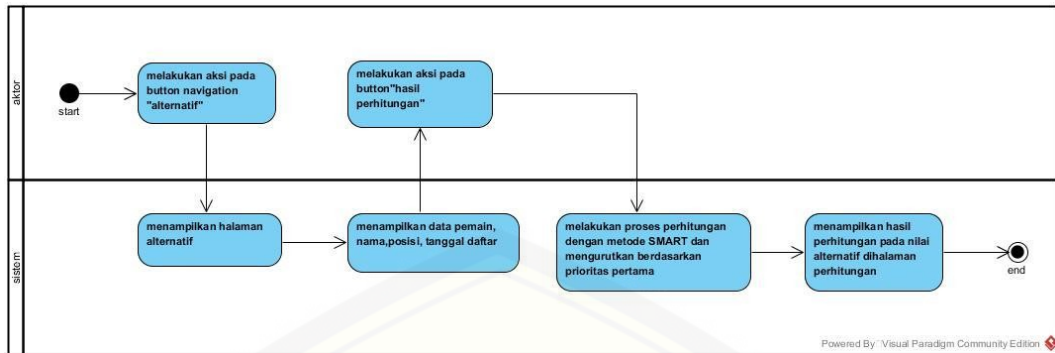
aktor

start

melakukan aksi pada button navigation "alternatif"

melakukan aksi pada button"hasil perhitungan"

sistem

menampilkan halaman alternatif

menampilkan data pemain, nama,posisi, tanggal daftar

melakukan proses perhitungan dengan metode SMART dan mengurutkan berdasarkan prioritas pertama

menampilkan hasil perhitungan pada nilai alternatif dihalaman perhitungan

end

Powered By Visual Paradigm Community Edition